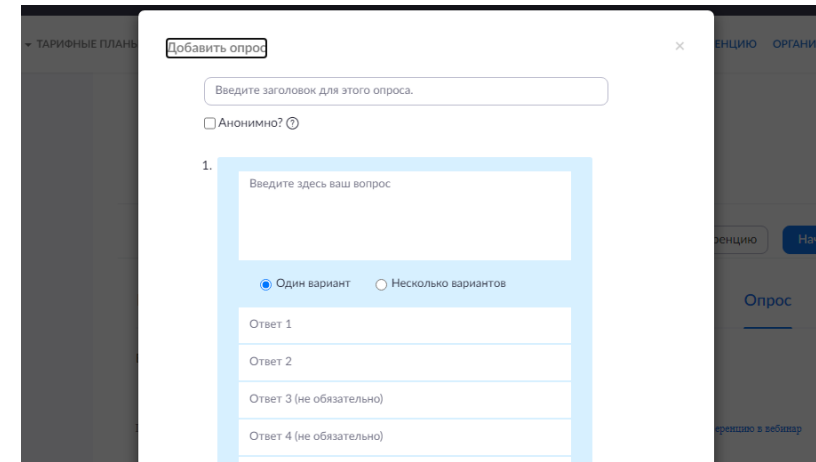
▾ ТАРИФНЫЕ ПЛАНЫ

ЕНЦИЮ ОРГАНИ

Добавить опрос

×

Введите заголовок для этого опроса.

Анонимно? ?

1.

Введите здесь ваш вопрос

Один вариант Несколько вариантов

Ответ 1

Ответ 2

Ответ 3 (не обязательно)

Ответ 4 (не обязательно)

еренцию

Нач

Опрос

еренцию в вебинар